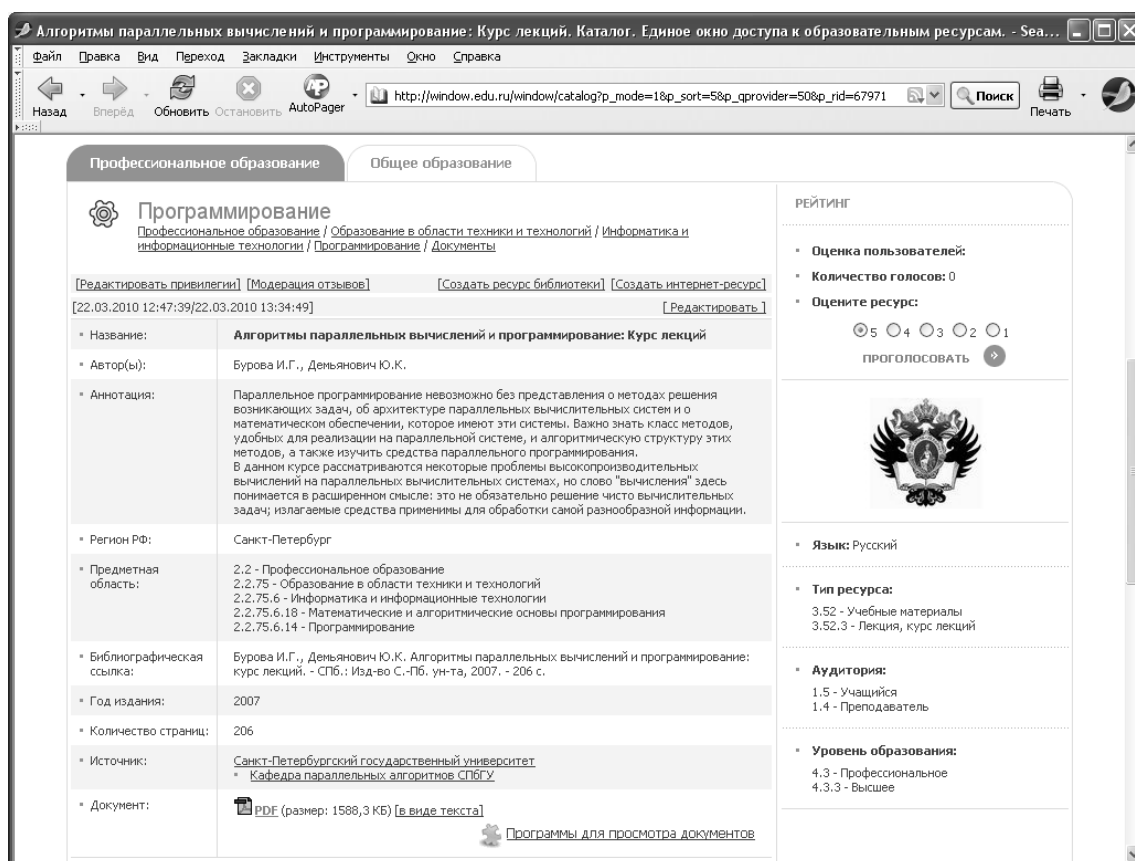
Алгоритмы параллельных вычислений и программирование: Курс лекций. Каталог. Единое окно доступа к образовательным ресурсам. - Sea...

Файл Правка Вид Переход Закладки Инструменты Окно Справка

Назад Вперёд Обновить Остановить AutoPager http://window.edu.ru/window/catalog?p_mode=1&p_sort=5&p_qprovider=50&p_rid=67971 Поиск Печать

Профессиональное образование Общее образование

Программирование
Профессиональное образование / Образование в области техники и технологий / Информатика и информационные технологии / Программирование / Документы

[Редактировать привилегии] [Модерация отзывов] [Создать ресурс библиотеки] [Создать интернет-ресурс]

[22.03.2010 12:47:39/22.03.2010 13:34:49] [ Редактировать ]

| | |
|---|---|
| Название: | Алгоритмы параллельных вычислений и программирование: Курс лекций |
| Автор(ы): | Бурова И.Г., Демьянович Ю.К. |
| Аннотация: | Параллельное программирование невозможно без представления о методах решения возникающих задач, об архитектуре параллельных вычислительных систем и о математическом обеспечении, которое имеют эти системы. Важно знать класс методов, удобных для реализации на параллельной системе, и алгоритмическую структуру этих методов, а также изучить средства параллельного программирования. В данном курсе рассматриваются некоторые проблемы высокопроизводительных вычислений на параллельных вычислительных системах, но слово "вычисления" здесь понимается в расширенном смысле: это не обязательно решение чисто вычислительных задач; излагаемые средства применимы для обработки самой разнообразной информации. |
| Регион РФ: | Санкт-Петербург |
| Предметная область: | 2.2 - Профессиональное образование 2.2.75 - Образование в области техники и технологий 2.2.75.6 - Информатика и информационные технологии 2.2.75.6.18 - Математические и алгоритмические основы программирования 2.2.75.6.14 - Программирование |
| Библиографическая ссылка: | Бурова И.Г., Демьянович Ю.К. Алгоритмы параллельных вычислений и программирование: курс лекций. - СПб.: Изд-во С.-Пб. ун-та, 2007. - 206 с. |
| Год издания: | 2007 |
| Количество страниц: | 206 |
| Источник: | Санкт-Петербургский государственный университет • Кафедра параллельных алгоритмов СПбГУ |
| Документ: | PDF (размер: 1588,3 КБ) [в виде текста] Программы для просмотра документов |

РЕЙТИНГ

• Оценка пользователей:
• Количество голосов: 0
• Оцените ресурс:
5 4 3 2 1
ПРОГОЛОСОВАТЬ

• Язык: Русский

• Тип ресурса:
3.52 - Учебные материалы
3.52.3 - Лекция, курс лекций

• Аудитория:
1.5 - Учащийся
1.4 - Преподаватель

• Уровень образования:
4.3 - Профессиональное
4.3.3 - Высшее